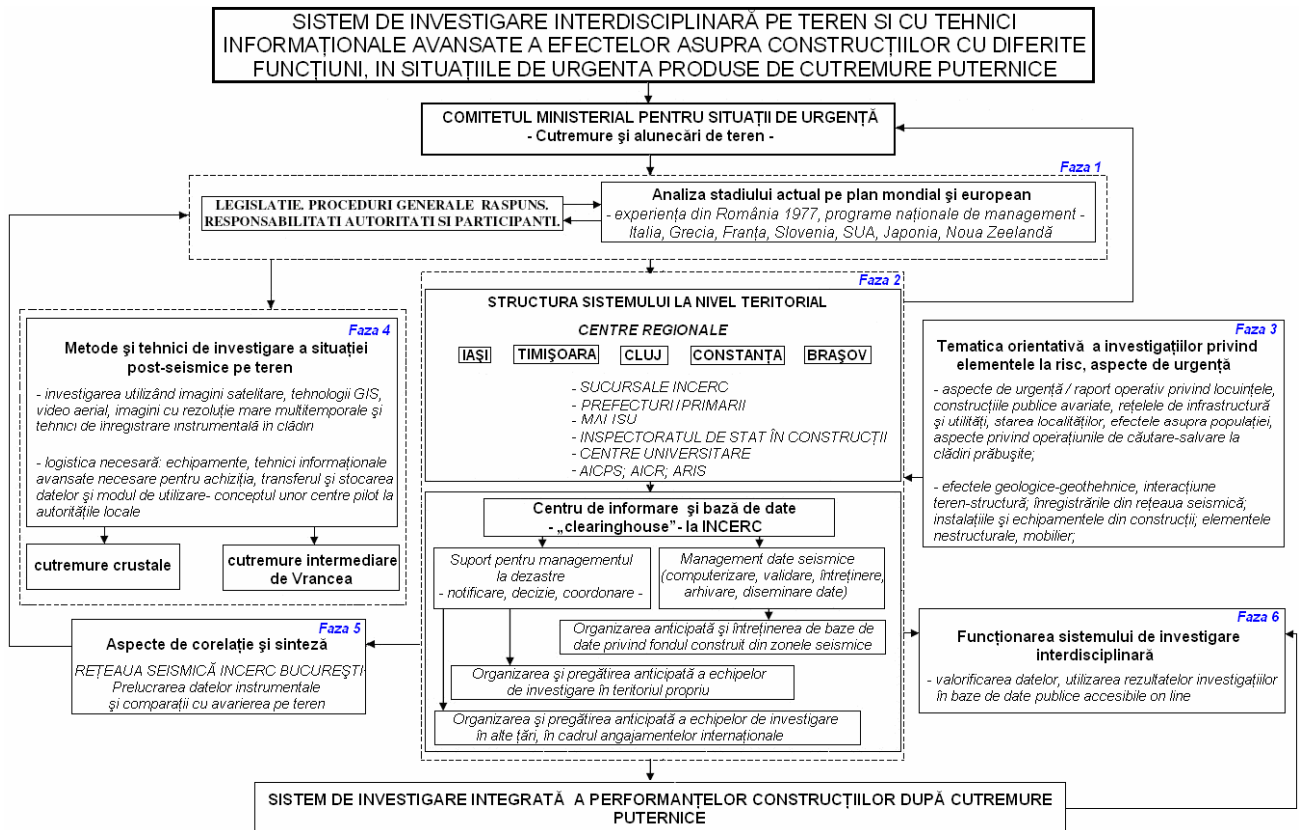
SISTEM DE INVESTIGARE INTERDISCIPLINARĂ PE TEREN SI CU TEHNICI INFORMAȚIONALE AVANSATE A EFECTELOR ASUPRA CONSTRUCȚIILOR CU DIFERITE FUNCȚIUNI, IN SITUAȚIILE DE URGENTA PRODUSE DE CUTREMURE PUTERNICE

COMITETUL MINISTERIAL PENTRU SITUAȚII DE URGENȚĂ
- Cutremure și alunecări de teren -

Faza 1

LEGISLATIE. PROCEDURI GENERALE RASPUNS. RESPONSABILITATI AUTORITATI SI PARTICIPANTI.

Analiza stadiului actual pe plan mondial și european
- experiența din România 1977, programe naționale de management - Italia, Grecia, Franța, Slovenia, SUA, Japonia, Noua Zeelandă

Faza 2

STRUCTURA SISTEMULUI LA NIVEL TERITORIAL

CENTRE REGIONALE

IAȘI TIMIȘOARA CLUJ CONSTANȚA BRAȘOV

- SUCURSALE INCERC
- PREFECTURI / PRIMARII
- MAI ISU
- INSPECTORATUL DE STAT ÎN CONSTRUCȚII
- CENTRE UNIVERSITARE
- AICPS; AICR; ARIS

Faza 4

Metode și tehnici de investigare a situației post-seismice pe teren

- investigarea utilizând imagini satelitare, tehnologii GIS, video aerial, imagini cu rezoluție mare multitemporale și tehnici de înregistrare instrumentală în clădiri

- logistica necesară: echipamente, tehnici informaționale avansate necesare pentru achiziția, transferul și stocarea datelor și modul de utilizare- conceptul unor centre pilot la autoritățile locale

cutremure crustale

cutremure intermediare de Vrancea

Faza 3

Tematica orientativă a investigațiilor privind elementele la risc, aspecte de urgență

- aspecte de urgență / raport operativ privind locuințele, construcțiile publice avariate, rețelele de infrastructură și utilități, starea localităților, efectele asupra populației, aspecte privind operațiunile de căutare-salvare la clădiri prăbușite;

- efectele geologice-geothehnice, interacțiune teren-structură; înregistrările din rețeaua seismică; instalațiile și echipamentele din construcții; elementele nestructurale, mobilier;

Centru de informare și bază de date
- „clearinghouse"- la INCERC

Suport pentru managementul la dezastre
- notificare, decizie, coordonare -

Management date seismice (computerizare, validare, întreținere, arhivare, diseminare date)

Organizarea anticipată și întreținerea de baze de date privind fondul construit din zonele seismice

Organizarea și pregătirea anticipată a echipelor de investigare în teritoriul propriu

Organizarea și pregătirea anticipată a echipelor de investigare în alte țări, în cadrul angajamentelor internaționale

Faza 5

Aspecte de corelație și sinteză

REȚEAUA SEISMICĂ INCERC BUCUREȘTI
Prelucrarea datelor instrumentale și comparații cu avarierea pe teren

Faza 6

Funcționarea sistemului de investigare interdisciplinară

- valorificarea datelor, utilizarea rezultatelor investigațiilor în baze de date publice accesibile on line

SISTEM DE INVESTIGARE INTEGRATĂ A PERFORMANȚELOR CONSTRUCȚIILOR DUPĂ CUTREMURE PUTERNICE